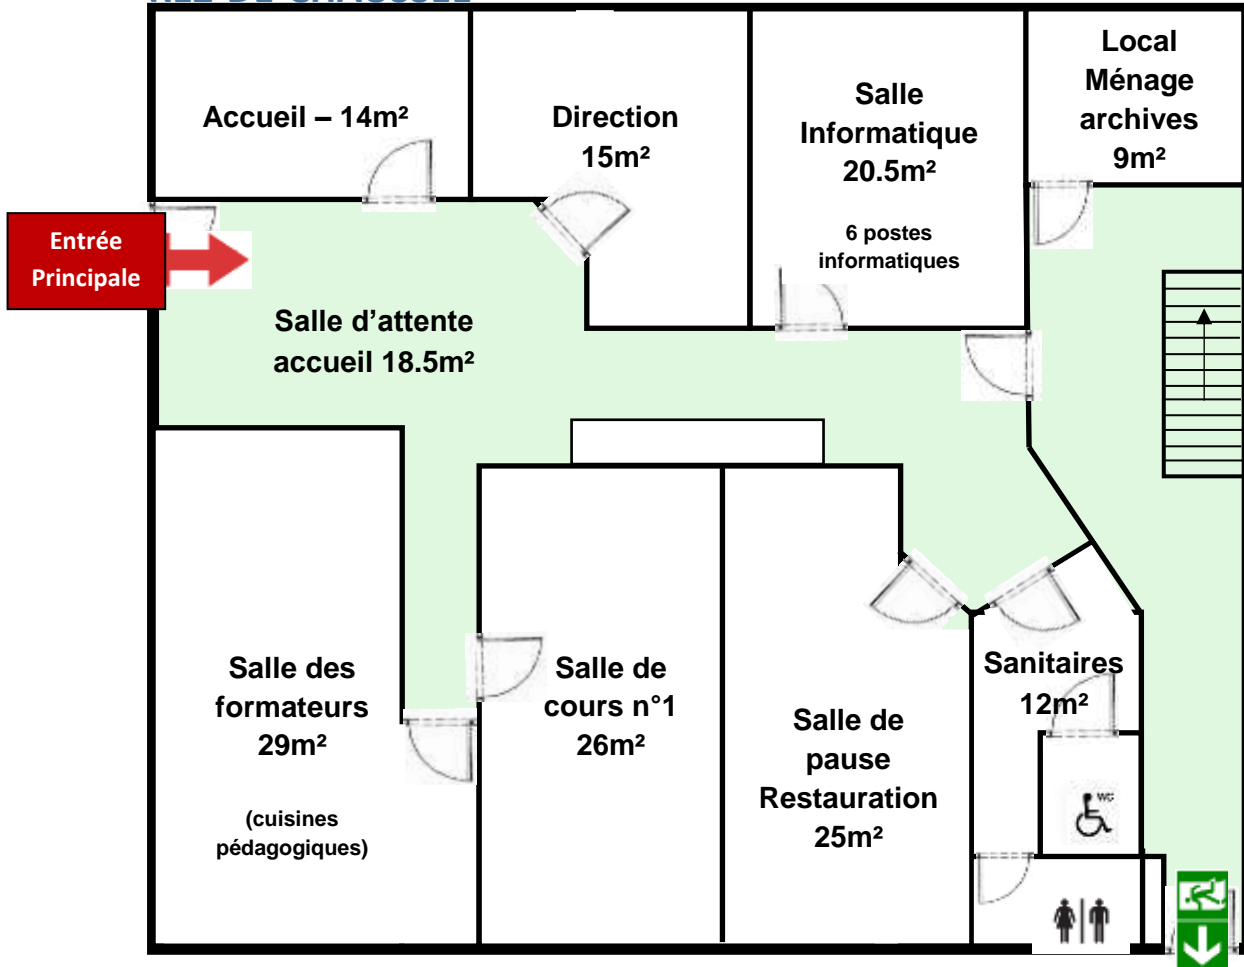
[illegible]

Accueil – 14m²

Direction 15m²

Salle Informatique 20.5m²

6 postes informatiques

Local Ménage archives 9m²

Entrée Principale

Salle d'attente accueil 18.5m²

Salle des formateurs 29m²

(cuisines pédagogiques)

Salle de cours n°1 26m²

Salle de pause Restauration 25m²

Sanitaires 12m²

WC